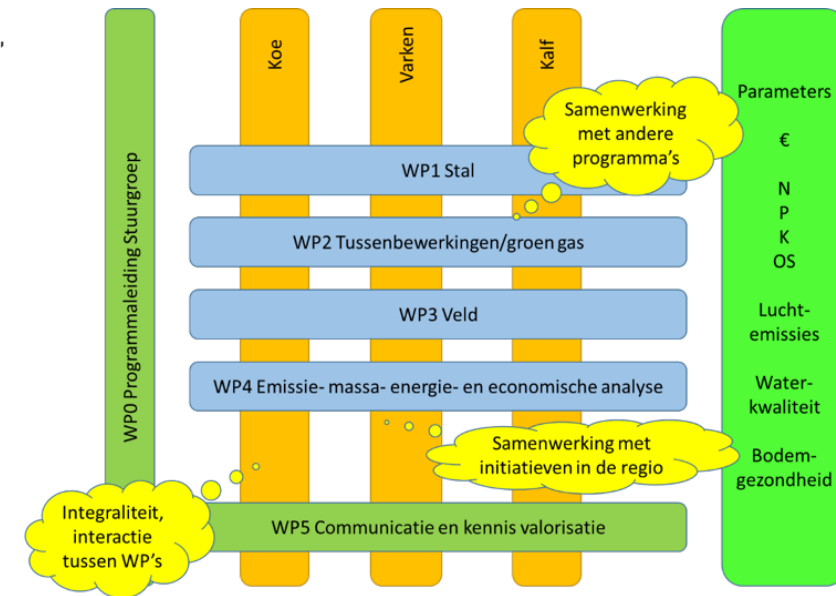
WP0 Programmaleiding Stuurgroep

Koe

Varken

Kalf

Samenwerking met andere programma's

WP1 Stal

WP2 Tussenbewerkingen/groen gas

WP3 Veld

WP4 Emissie- massa- energie- en economische analyse

Samenwerking met initiatieven in de regio

Integraliteit, interactie tussen WP's

WP5 Communicatie en kennis valorisatie

Parameters

€

N
P
K
OS

Lucht-emissies

Water-kwaliteit

Bodem-gezondheid